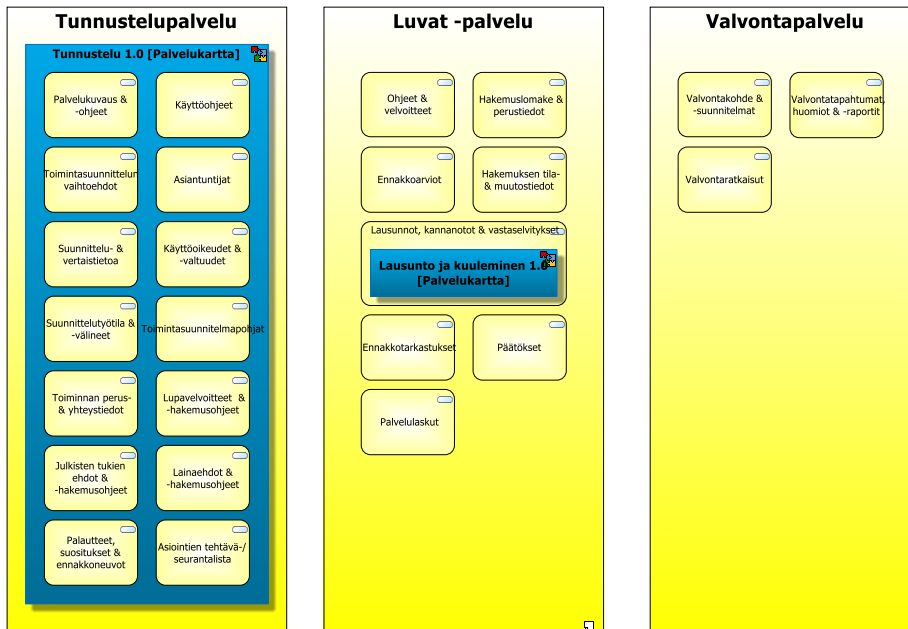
Tunnustelupalvelu

Tunnustelu 1.0 [Palvelukartta]

Palvelukuvaus & -ohjeet

Käyttöohjeet

Toimintasuunnittelun vaihtoehdot

Asiantuntijat

Suunnittelu- & vertaistietoa

Käyttöoikeudet & -valtuudet

Suunnittelutyötila & -välineet

Toimintasuunnitelmapohjat

Toiminnan perus- & yhteystiedot

Lupavelvoitteet & -hakemusohjeet

Julkisten tukien ehdot & -hakemusohjeet

Lainaehdot & -hakemusohjeet

Palautteet, suositukset & ennakkoneuvot

Asiointien tehtävä-/ seurantalista

Luvat -palvelu

Ohjeet & velvoitteet

Hakemuslomake & perustiedot

Ennakkoarviot

Hakemuksen tila- & muutostiedot

Lausunnot, kannanotot & vastaselvitykset

Lausunto ja kuuleminen 1.0 [Palvelukartta]

Ennakkotarkastukset

Päätökset

Palvelulaskut

Valvontapalvelu

Valvontakohde & -suunnitelmat

Valvontatapahtumat, huomiot & -raportit

Valvontaratkaisut